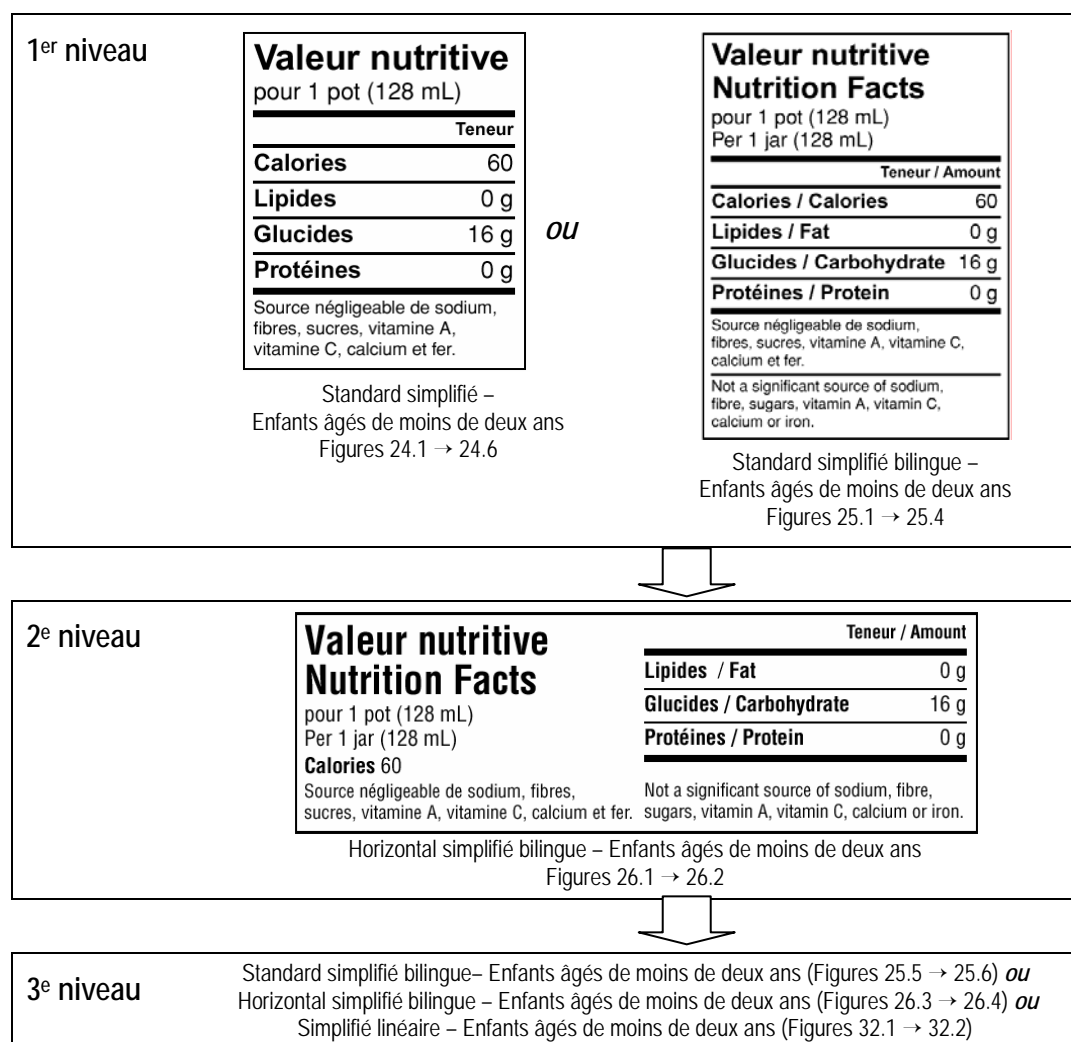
1$^{er}$ niveau

Valeur nutritive
pour 1 pot (128 mL)

| | Teneur |
|---|---|
| Calories | 60 |
| Lipides | 0 g |
| Glucides | 16 g |
| Protéines | 0 g |

Source négligeable de sodium, fibres, sucres, vitamine A, vitamine C, calcium et fer.

Standard simplifié – Enfants âgés de moins de deux ans
Figures 24.1 → 24.6

ou

Valeur nutritive
Nutrition Facts
pour 1 pot (128 mL)
Per 1 jar (128 mL)

| | Teneur / Amount |
|---|---|
| Calories / Calories | 60 |
| Lipides / Fat | 0 g |
| Glucides / Carbohydrate | 16 g |
| Protéines / Protein | 0 g |

Source négligeable de sodium, fibres, sucres, vitamine A, vitamine C, calcium et fer.

Not a significant source of sodium, fibre, sugars, vitamin A, vitamin C, calcium or iron.

Standard simplifié bilingue – Enfants âgés de moins de deux ans
Figures 25.1 → 25.4

2$^{e}$ niveau

Valeur nutritive
Nutrition Facts
pour 1 pot (128 mL)
Per 1 jar (128 mL)
Calories 60
Source négligeable de sodium, fibres, sucres, vitamine A, vitamine C, calcium et fer.

| | Teneur / Amount |
|---|---|
| Lipides / Fat | 0 g |
| Glucides / Carbohydrate | 16 g |
| Protéines / Protein | 0 g |

Not a significant source of sodium, fibre, sugars, vitamin A, vitamin C, calcium or iron.

Horizontal simplifié bilingue – Enfants âgés de moins de deux ans
Figures 26.1 → 26.2

3$^{e}$ niveau

Standard simplifié bilingue– Enfants âgés de moins de deux ans (Figures 25.5 → 25.6) ou
Horizontal simplifié bilingue – Enfants âgés de moins de deux ans (Figures 26.3 → 26.4) ou
Simplifié linéaire – Enfants âgés de moins de deux ans (Figures 32.1 → 32.2)